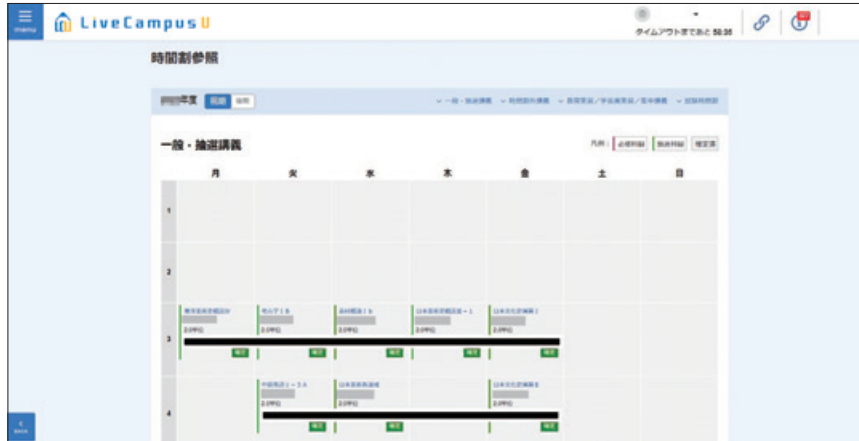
menu

LiveCampusU

タイムアウトまであと 58:36

時間割参照

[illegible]年度 前期 後期

一般・抽選講義 時間割外講義 教育実習/学芸員実習/集中講義 試験時間割

一般・抽選講義

凡例： 必修科目 抽選科目 確定済

| | 月 | 火 | 水 | 木 | 金 | 土 | 日 |
|---|---|---|---|---|---|---|---|
| 1 | | | | | | | |
| 2 | | | | | | | |
| 3 | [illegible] 2.0単位 確定 | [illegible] 2.0単位 確定 | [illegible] 2.0単位 確定 | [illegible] 2.0単位 確定 | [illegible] 2.0単位 確定 | | |
| 4 | | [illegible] 2.0単位 確定 | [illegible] 2.0単位 確定 | | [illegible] 2.0単位 確定 | | |

BACK